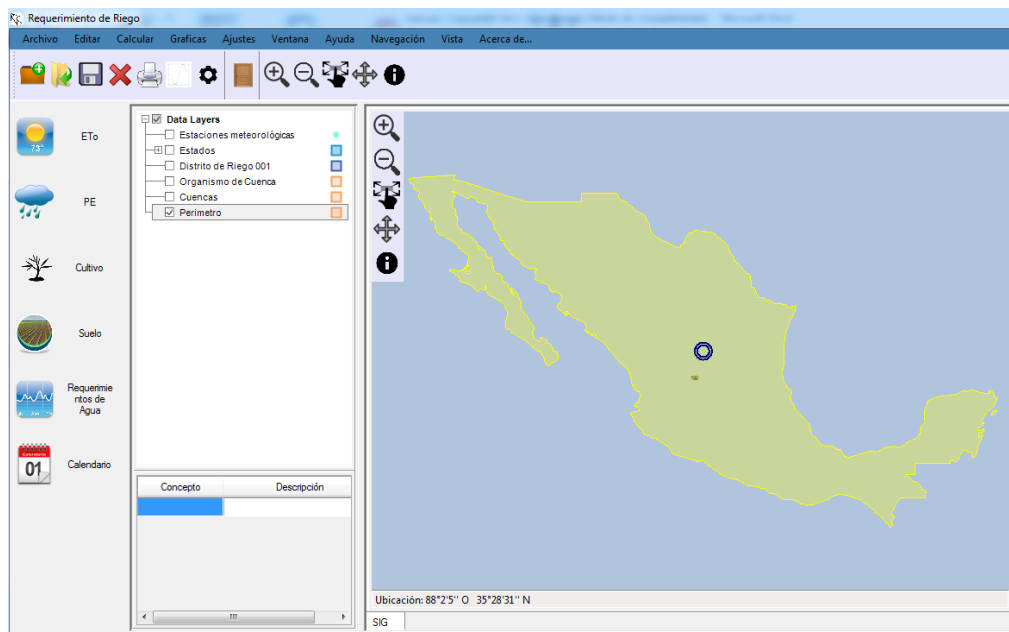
Requerimiento de Riego

Archivo Editar Calcular Graficas Ajustes Ventana Ayuda Navegación Vista Acerca de...

73°
ETo

PE

Cultivo

Suelo

Requerimientos de Agua

Calendario
01

Data Layers
Estaciones meteorológicas
Estados
Distrito de Riego 001
Organismo de Cuenca
Cuencas
Perimetro

| Concepto | Descripción |
|---|---|
| | |

Ubicación: 88°2'5'' O 35°28'31'' N

SIG